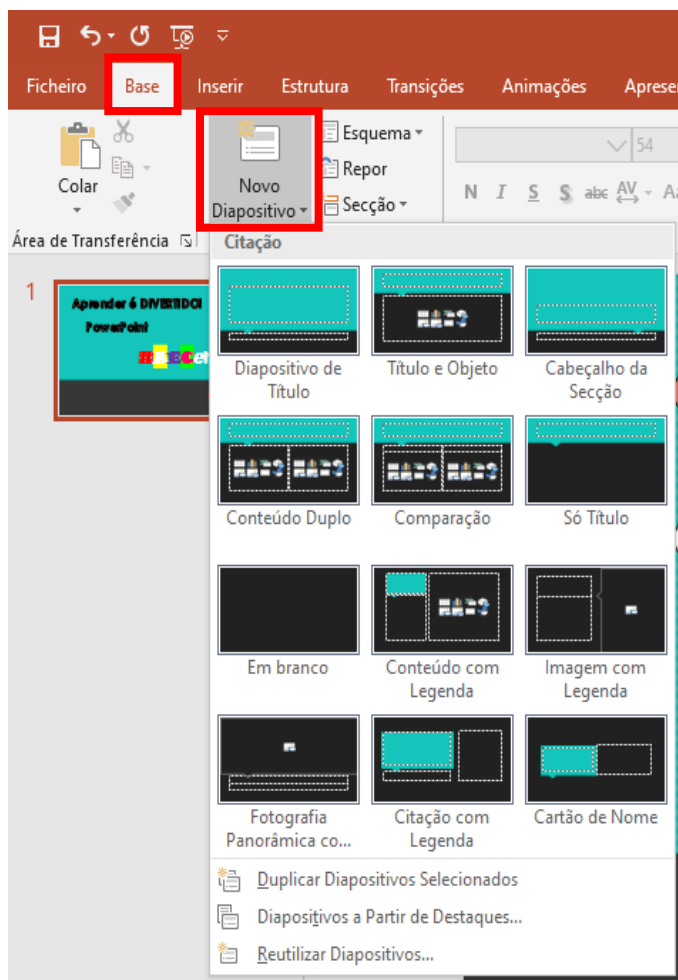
Ficheiro Base Inserir Estrutura Transições Animações Apresen

Colar

Novo Diapositivo

Esquema

Repor

Secção

54

N I S S abc AV Aa

Área de Transferência

Citação

1

Aprender é DIVERTIDO!

PowerPoint

Diapositivo de Título

Título e Objeto

Cabeçalho da Secção

Conteúdo Duplo

Comparação

Só Título

Em branco

Conteúdo com Legenda

Imagem com Legenda

Fotografia Panorâmica co...

Citação com Legenda

Cartão de Nome

Duplicar Diapositivos Selecionados

Diapositivos a Partir de Destaques...

Reutilizar Diapositivos...